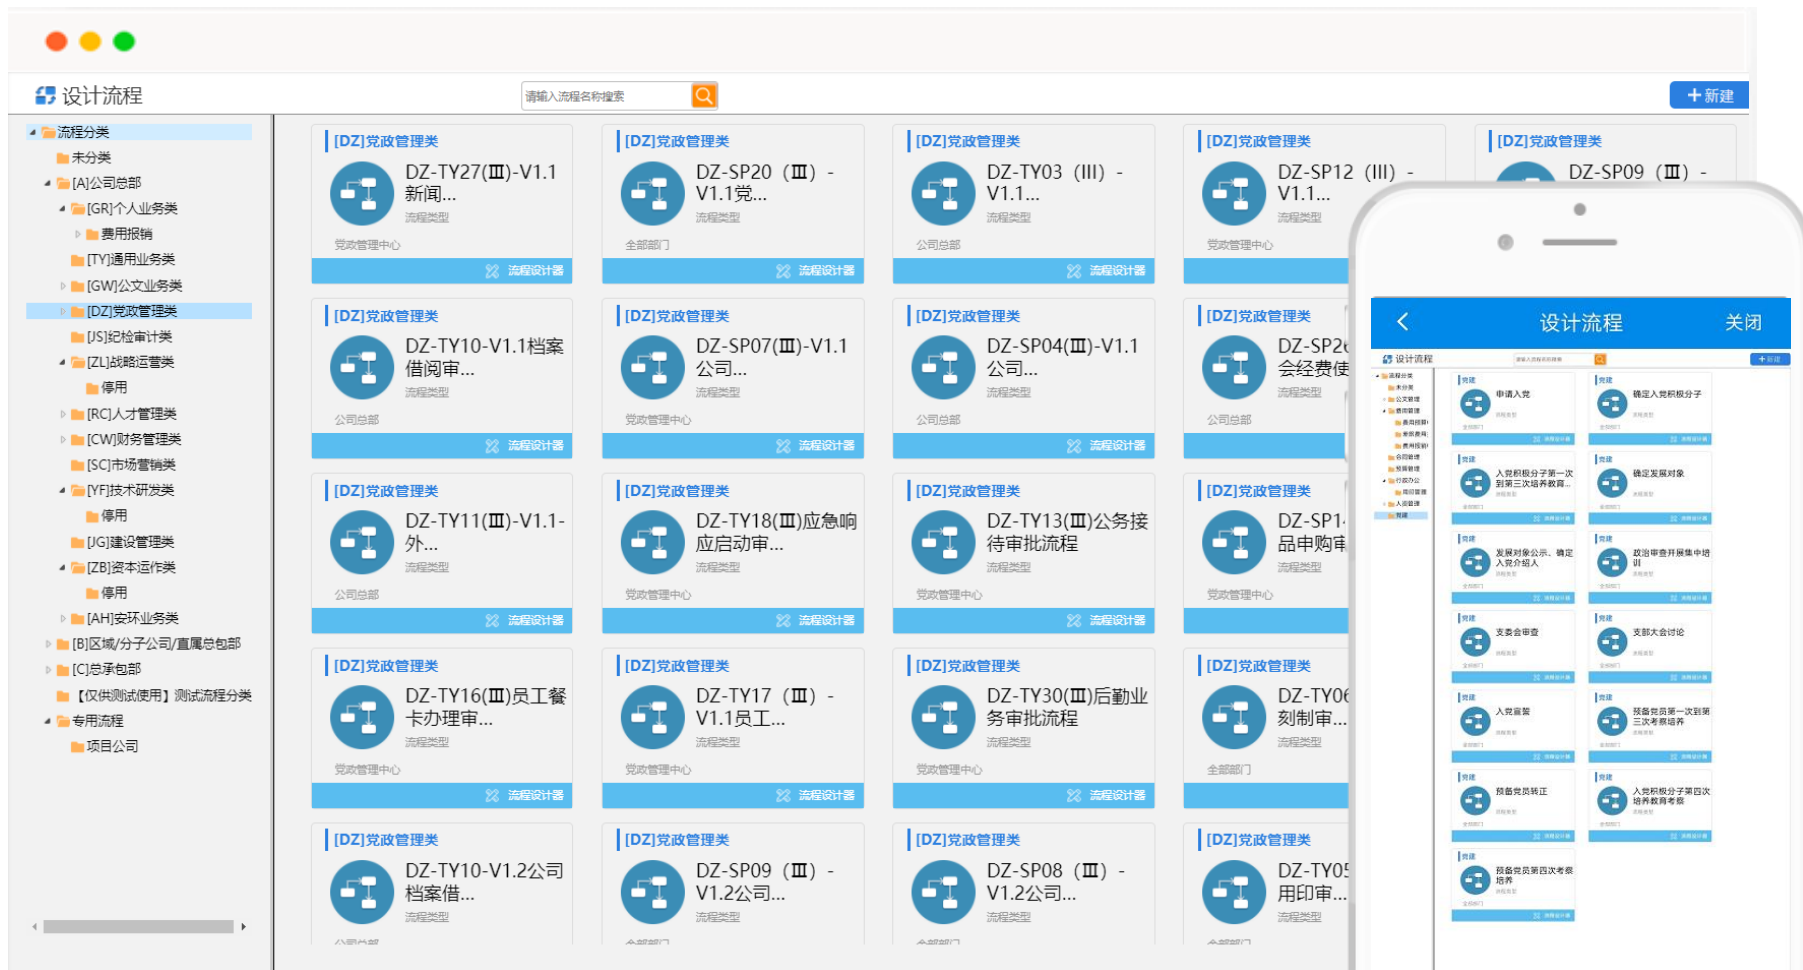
设计流程

请输入流程名称搜索

+新建

流程分类
未分类
[A]公司总部
[GR]个人业务类
费用报销
[TY]通用业务类
[GW]公文业务类
[DZ]党政管理类
[JS]纪检审计类
[ZL]战略运营类
停用
[RC]人才管理类
[CW]财务管理类
[SC]市场营销类
[YF]技术研发类
停用
[JG]建设管理类
[ZB]资本运作类
停用
[AH]安环业务类
[B]区域/分子公司/直属总包部
[C]总承包部
【仅供测试使用】测试流程分类
专用流程
项目公司

[DZ]党政管理类
DZ-TY27(Ⅲ)-V1.1新闻...
流程类型
党政管理中心
流程设计器

[DZ]党政管理类
DZ-SP20（Ⅲ）-V1.1党...
流程类型
全部部门
流程设计器

[DZ]党政管理类
DZ-TY03（III）-V1.1...
流程类型
公司总部
流程设计器

[DZ]党政管理类
DZ-SP12（III）-V1.1...
流程类型
党政管理中心

[DZ]党政管理类
DZ-SP09（Ⅲ）-

[DZ]党政管理类
DZ-TY10-V1.1档案借阅审...
流程类型
公司总部
流程设计器

[DZ]党政管理类
DZ-SP07(Ⅲ)-V1.1公司...
流程类型
党政管理中心
流程设计器

[DZ]党政管理类
DZ-SP04(Ⅲ)-V1.1公司...
流程类型
公司总部
流程设计器

[DZ]党政管理类
DZ-SP2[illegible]会经费使
流程类型
公司总部

[DZ]党政管理类
DZ-TY11(Ⅲ)-V1.1-外...
流程类型
公司总部
流程设计器

[DZ]党政管理类
DZ-TY18(Ⅲ)应急响应启动审...
流程类型
党政管理中心
流程设计器

[DZ]党政管理类
DZ-TY13(Ⅲ)公务接待审批流程
流程类型
党政管理中心
流程设计器

[DZ]党政管理类
DZ-SP1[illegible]品申购审
流程类型
党政管理中心

[DZ]党政管理类
DZ-TY16(Ⅲ)员工餐卡办理审...
流程类型
党政管理中心
流程设计器

[DZ]党政管理类
DZ-TY17（Ⅲ）-V1.1员工...
流程类型
党政管理中心
流程设计器

[DZ]党政管理类
DZ-TY30(Ⅲ)后勤业务审批流程
流程类型
党政管理中心
流程设计器

[DZ]党政管理类
DZ-TY0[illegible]刻制审...
流程类型
全部部门

[DZ]党政管理类
DZ-TY10-V1.2公司档案借...
流程类型

[DZ]党政管理类
DZ-SP09（Ⅲ）-V1.2公司...
流程类型

[DZ]党政管理类
DZ-SP08（Ⅲ）-V1.2公司...
流程类型

[DZ]党政管理类
DZ-TY0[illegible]用印审...
流程类型

设计流程
关闭
申请入党
确定入党积极分子
入党积极分子第一次到第三次培养教育...
确定发展对象
发展对象公示、确定入党介绍人
政治审查并展集中培训
支委会审查
支部大会讨论
入党宣誓
预备党员第一次到第三次考察培养
预备党员转正
入党积极分子第四次培养教育考察
预备党员第四次考察培养